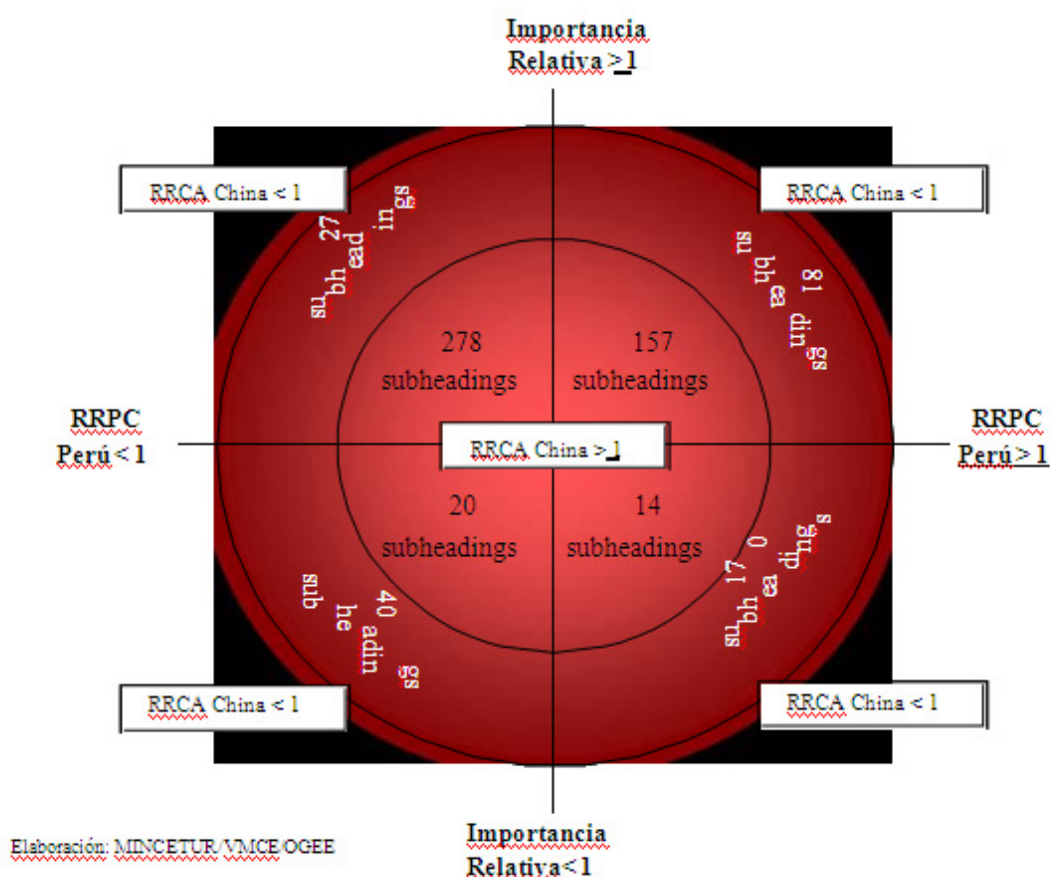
Importancia Relativa >1

RRCA China < 1

RRCA China < 1

27 subheadings

81 subheadings

278 subheadings

157 subheadings

RRPC Perú < 1

RRCA China >1

RRPC Perú > 1

20 subheadings

14 subheadings

40 subheadings

170 subheadings

RRCA China < 1

RRCA China < 1

Elaboración: MINCETUR/VMCE/OGEE

Importancia Relativa<1